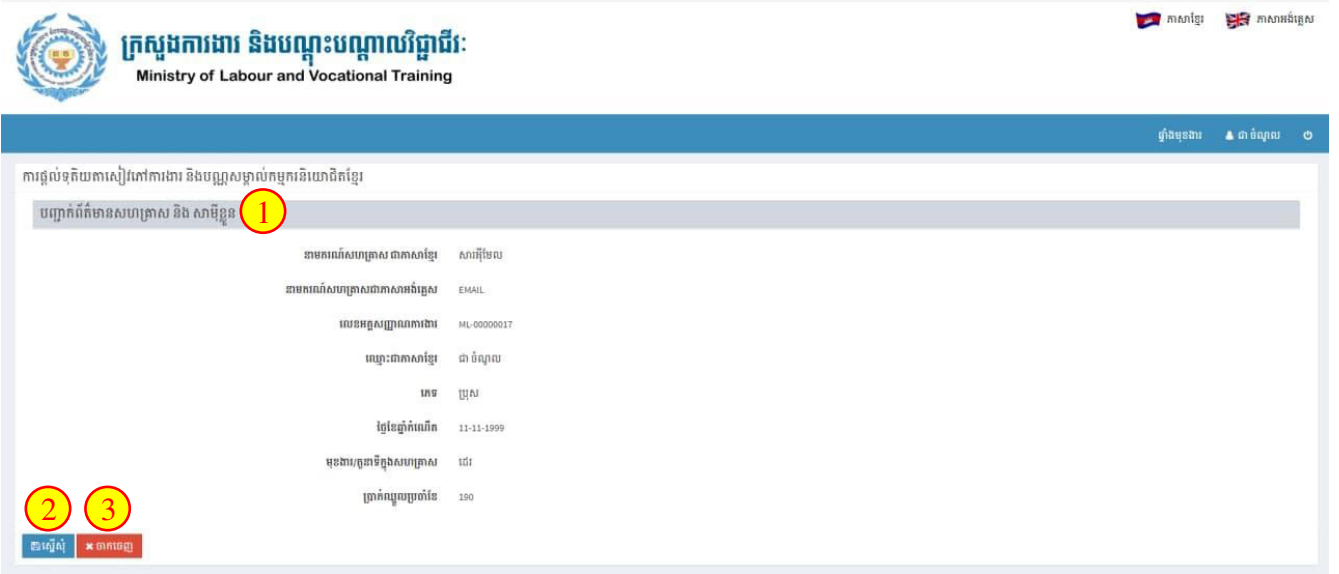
ក្រសួងការងារ និងបណ្តុះបណ្តាលវិជ្ជាជីវៈ
Ministry of Labour and Vocational Training

ភាសាខ្មែរ ភាសាអង់គ្លេស

ផ្ទាំងមុខងារ ជា ចំណុល

ការផ្តល់ទុតិយតាសៀវភៅការងារ និងបណ្ណសម្គាល់កម្មករនិយោជិតខ្មែរ

បញ្ជាក់ព័ត៌មានសហគ្រាស និង សាម៉ីខ្លួន 1

| | |
|---|---|
| នាមករណ៍សហគ្រាស ជាភាសាខ្មែរ | សារអ៊ីមែល |
| នាមករណ៍សហគ្រាសជាភាសាអង់គ្លេស | EMAIL |
| លេខអត្តសញ្ញាណការងារ | ML-00000017 |
| ឈ្មោះជាភាសាខ្មែរ | ជា ចំណុល |
| ភេទ | ប្រុស |
| ថ្ងៃខែឆ្នាំកំណើត | 11-11-1999 |
| មុខងារ/តួនាទីក្នុងសហគ្រាស | ដេរ |
| ប្រាក់ឈ្នួលប្រចាំខែ | 190 |

2 3
ស្នើសុំ ចាកចេញ